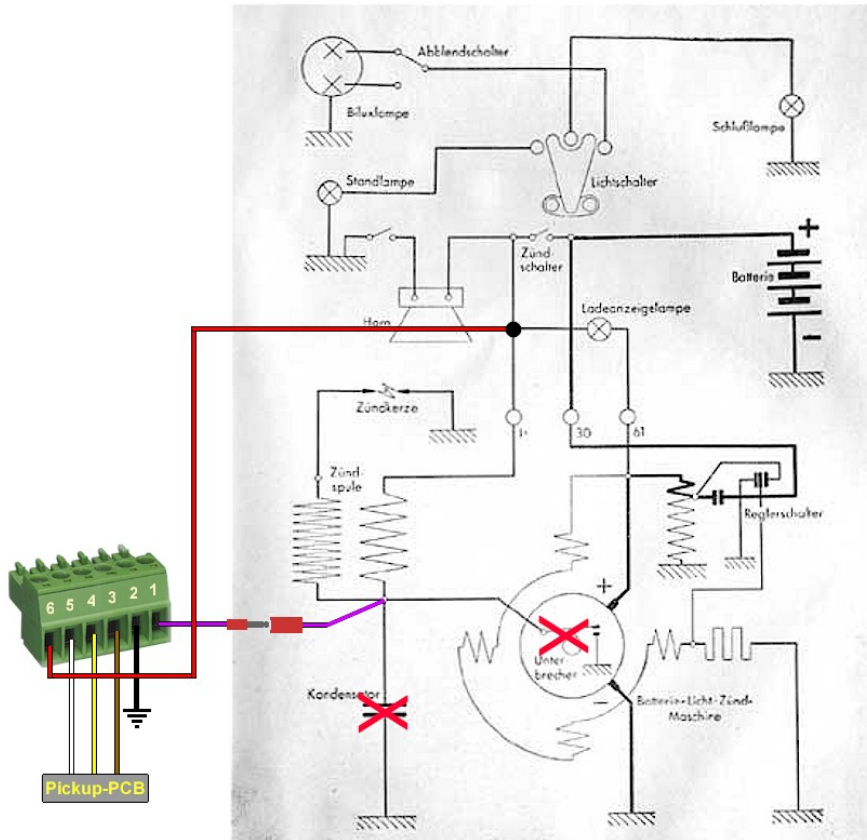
Abblendschalter

Biluxlampe

Schlußlampe

Standlampe

Lichtschalter

+

Zünd-schalter

Batterie

Horn

Ladeanzeigelampe

−

Zündkerze

1+

30

61

Zünd-spule

Reglerschalter

6 5 4 3 2 1

+

Unter-brecher

−

Kondensator

Batterie-Licht-Zünd-Maschine

Pickup-PCB